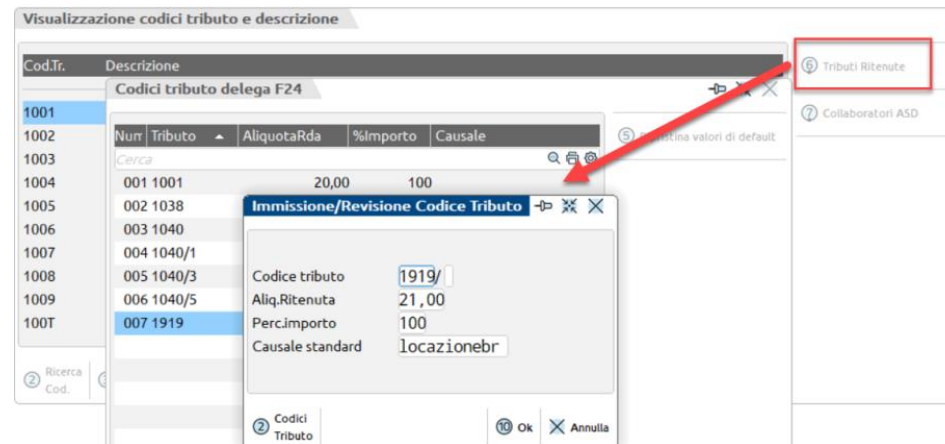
Visualizzazione codici tributo e descrizione

| Cod.Tr. | Descrizione |
|---|---|
| 1001 | |
| 1002 | |
| 1003 | |
| 1004 | |
| 1005 | |
| 1006 | |
| 1007 | |
| 1008 | |
| 1009 | |
| 100T | |

② Ricerca Cod.

⑥ Tributi Ritenute

⑦ Collaboratori ASD

Codici tributo delega F24

⑤ Ripristina valori di default

| Num | Tributo | AliquotaRda | %Importo | Causale |
|---|---|---|---|---|
| Cerca | | | | |
| 001 | 1001 | 20,00 | 100 | |
| 002 | 1038 | | | |
| 003 | 1040 | | | |
| 004 | 1040/1 | | | |
| 005 | 1040/3 | | | |
| 006 | 1040/5 | | | |
| 007 | 1919 | | | |

Immissione/Revisione Codice Tributo

Codice tributo 1919/

Aliq.Ritenuta 21,00

Perc.importo 100

Causale standard locazionebr

② Codici Tributo

⑩ Ok

Annulla